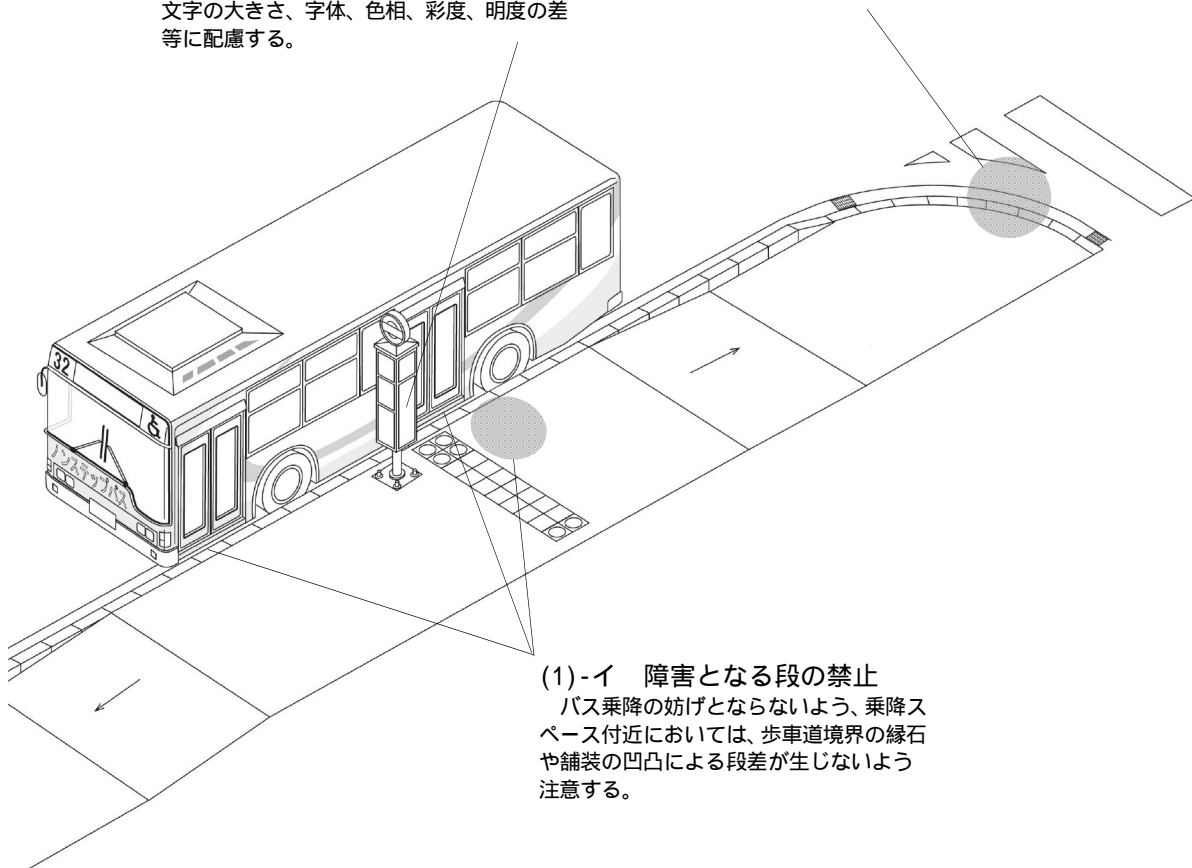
文字の大きさ、字体、色相、彩度、明度の差等に配慮する。

32

ノンステップバス

(1)-イ　障害となる段の禁止
バス乗降の妨げとならないよう、乗降スペース付近においては、歩車道境界の縁石や舗装の凹凸による段差が生じないよう注意する。